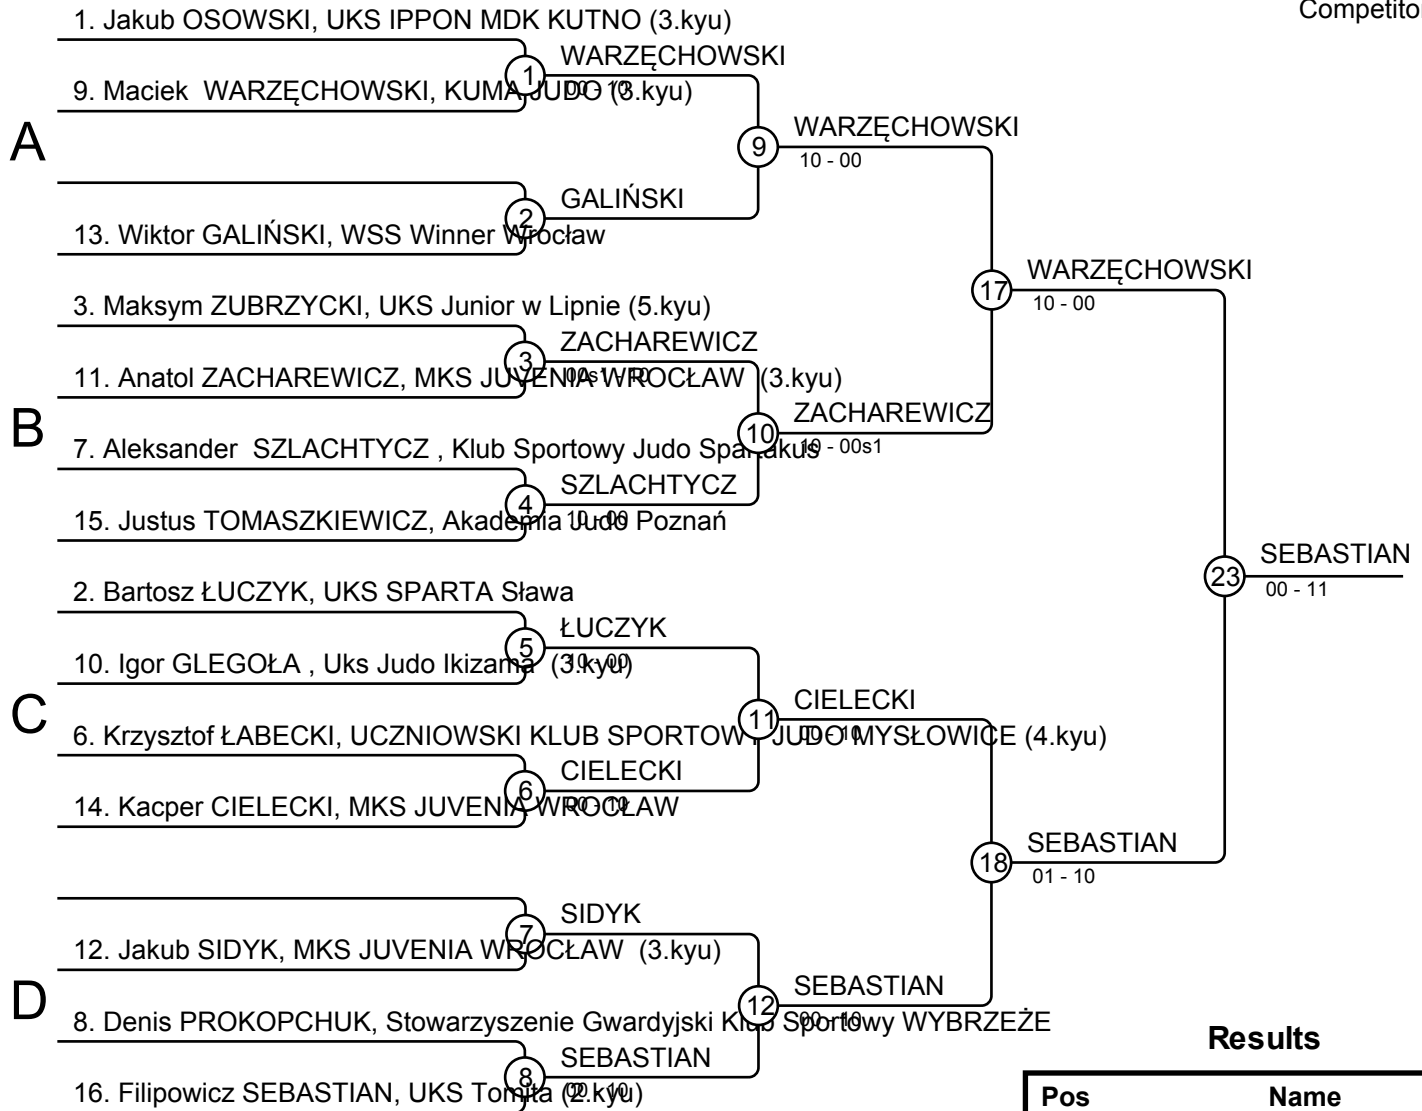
Competito

1. Jakub OSOWSKI, UKS IPPON MDK KUTNO (3.kyu)
1
WARZĘCHOWSKI
00 - 10
9. Maciek WARZĘCHOWSKI, KUMA JUDO (3.kyu)

A

9
WARZĘCHOWSKI
10 - 00

2
GALIŃSKI
13. Wiktor GALIŃSKI, WSS Winner Wrocław

17
WARZĘCHOWSKI
10 - 00

3. Maksym ZUBRZYCKI, UKS Junior w Lipnie (5.kyu)
3
ZACHAREWICZ
00s1 - 10
11. Anatol ZACHAREWICZ, MKS JUVENIA WROCŁAW (3.kyu)

B

10
ZACHAREWICZ
10 - 00s1
7. Aleksander SZLACHTYCZ , Klub Sportowy Judo Spartakus
4
SZLACHTYCZ
10 - 00
15. Justus TOMASZKIEWICZ, Akademia Judo Poznań

23
SEBASTIAN
00 - 11

2. Bartosz ŁUCZYK, UKS SPARTA Sława
5
ŁUCZYK
10 - 00
10. Igor GLEGOŁA , Uks Judo Ikizama (3.kyu)

C

11
CIELECKI
00 - 10
6. Krzysztof ŁABECKI, UCZNIOWSKI KLUB SPORTOWY JUDO MYSŁOWICE (4.kyu)
6
CIELECKI
00 - 10
14. Kacper CIELECKI, MKS JUVENIA WROCŁAW

18
SEBASTIAN
01 - 10

7
SIDYK
12. Jakub SIDYK, MKS JUVENIA WROCŁAW (3.kyu)

D

12
SEBASTIAN
00 - 10
8. Denis PROKOPCHUK, Stowarzyszenie Gwardyjski Klub Sportowy WYBRZEŻE
8
SEBASTIAN
00 - 10
16. Filipowicz SEBASTIAN, UKS Tomita (2.kyu)

Results

| Pos | Name |
|---|---|